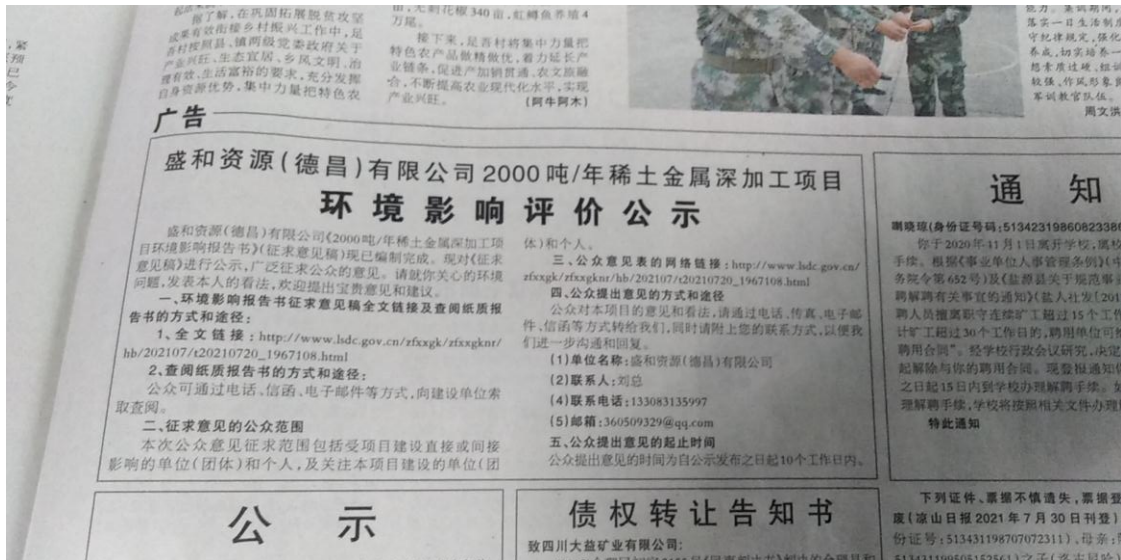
据了解，在巩固拓展脱贫攻坚成果有效衔接乡村振兴工作中，是香村按照县、镇两级党委政府关于产业兴旺、生态宜居、乡风文明、治理有效、生活富裕的要求，充分发挥自身资源优势，集中力量把特色农

亩，无刺花椒340亩，红樱桃养殖4万尾。

接下来，是香村将集中力量把特色农产品做精做优，着力延长产业链条，促进产加销贯通，农文旅融合，不断提高农业现代化水平，实现产业兴旺。 （阿牛阿木）

广告

盛和资源（德昌）有限公司2000吨/年稀土金属深加工项目

环境影响评价公示

盛和资源（德昌）有限公司《2000吨/年稀土金属深加工项目环境影响报告书》（征求意见稿）现已编制完成。现对《征求意见稿》进行公示，广泛征求公众的意见。请就你关心的环境问题，发表本人的看法，欢迎提出宝贵意见和建议。

一、环境影响报告书征求意见稿全文链接及查阅纸质报告书的方式和途径：

1、全文链接：http://www.lsdc.gov.cn/zfxxgk/zfxxgknr/hb/202107/t20210720_1967108.html

2、查阅纸质报告书的方式和途径：

公众可通过电话、信函、电子邮件等方式，向建设单位索取查阅。

二、征求意见的公众范围

本次公众意见征求范围包括受项目建设直接或间接影响的单位（团体）和个人，及关注本项目建设的单位（团体）和个人。

三、公众意见表的网络链接：http://www.lsdc.gov.cn/zfxxgk/zfxxgknr/hb/202107/t20210720_1967108.html

四、公众提出意见的方式和途径

公众对本项目的意见和看法，请通过电话、传真、电子邮件、信函等方式转给我们，同时请附上您的联系方式，以便我们进一步沟通和回复。

（1）单位名称：盛和资源（德昌）有限公司

（2）联系人：刘总

（4）联系电话：13308135997

（5）邮箱：360509329@qq.com

五、公众提出意见的起止时间

公众提出意见的时间为自公示发布之日起10个工作日内。

通 知

谢晓琼（身份证号码：513423198608233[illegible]

你于2020年11月1日离开学校，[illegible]手续。根据《事业单位人事管理条例》（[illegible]务院令第652号）及《盐源县关于规范事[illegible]聘解聘有关事宜的通知》（盐人社发[201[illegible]聘人员擅离职守连续旷工超过15个工作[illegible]计旷工超过30个工作日的，聘用单位可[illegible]聘用合同”。经学校行政会议研究，决定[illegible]起解除与你的聘用合同。现登报通知你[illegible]之日起15日内到学校办理解聘手续。如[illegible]理解聘手续，学校将按照相关文件办理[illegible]

特此通知

公 示

债权转让告知书

致四川大益矿业有限公司：

下列证件、票据不慎遗失，声明作废（凉山日报2021年7月30日刊登）

份证号：513431198707072311），母亲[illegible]

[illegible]

落实一日生活制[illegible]守纪律规定，强化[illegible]养成，切实培养一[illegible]想素质过硬、组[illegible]较强、作风形象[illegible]军训教官队伍。

周文洪